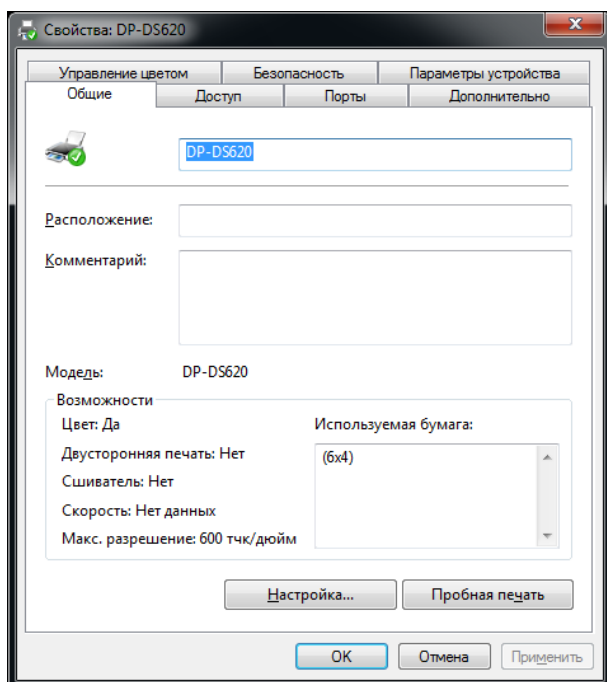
Свойства: DP-DS620

Управление цветом
Безопасность
Параметры устройства
Общие
Доступ
Порты
Дополнительно

DP-DS620

Расположение:
Комментарий:

Модель: DP-DS620

Возможности
Цвет: Да
Двусторонняя печать: Нет
Сшиватель: Нет
Скорость: Нет данных
Макс. разрешение: 600 тчк/дюйм

Используемая бумага:
(6x4)

Настройка...
Пробная печать

OK
Отмена
Применить